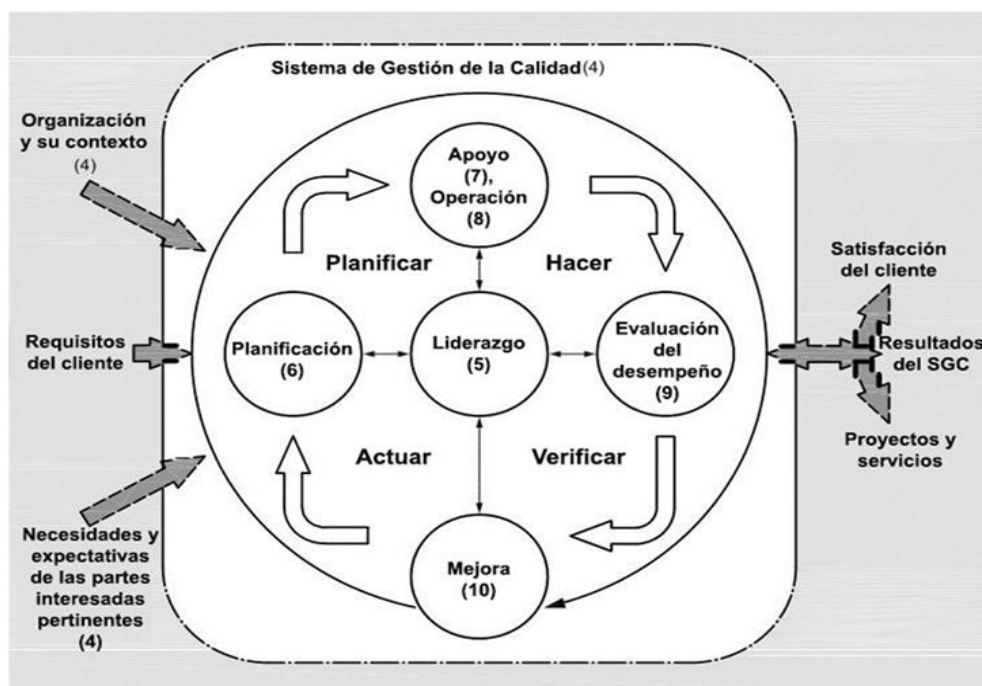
Sistema de Gestión de la Calidad(4)

Organización y su contexto (4)

Requisitos del cliente

Necesidades y expectativas de las partes interesadas pertinentes (4)

Apoyo (7), Operación (8)

Planificar

Hacer

Planificación (6)

Liderazgo (5)

Evaluación del desempeño (9)

Actuar

Verificar

Mejora (10)

Satisfacción del cliente

Resultados del SGC

Proyectos y servicios